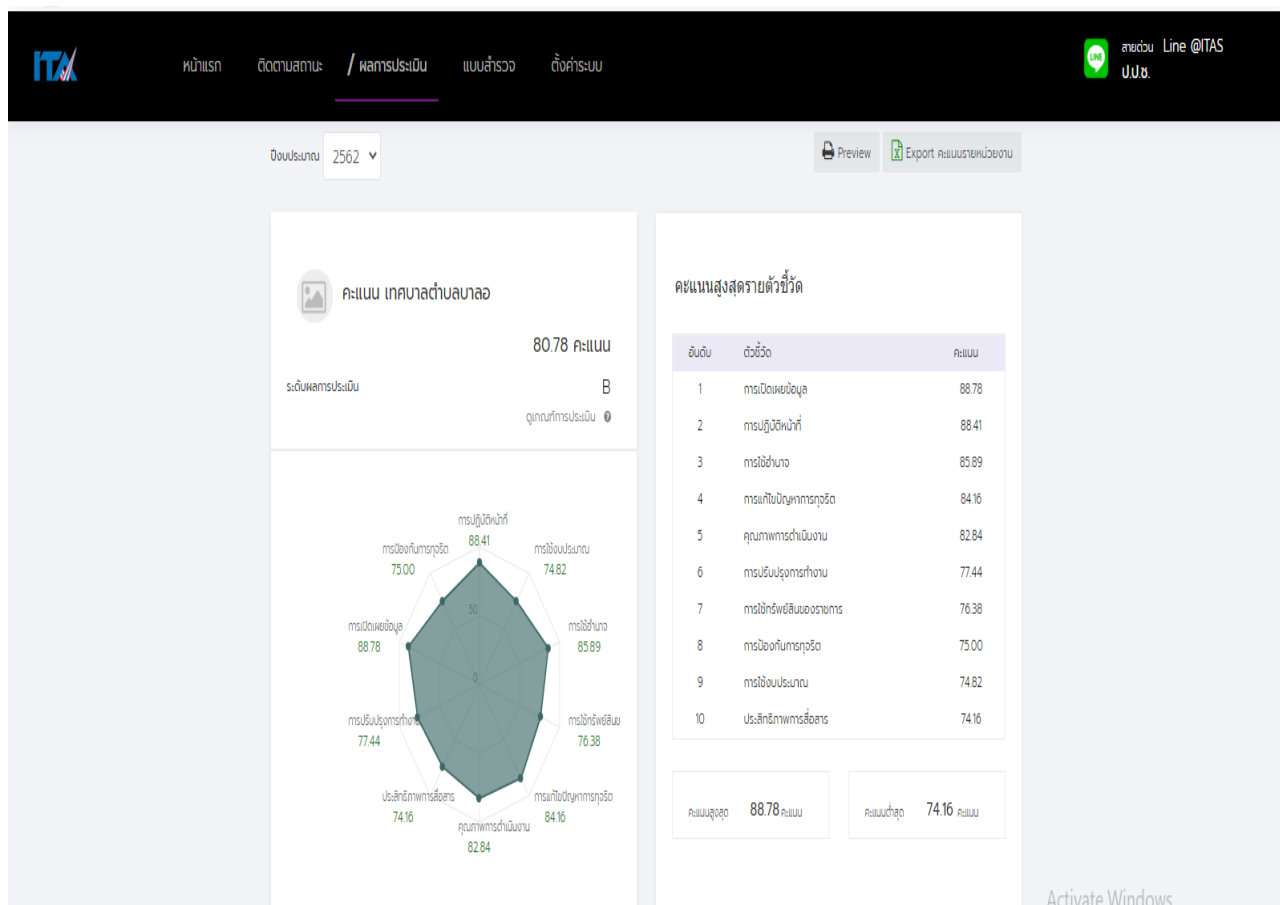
ITA หน้าแรก ติดตามสถานะ / ผลการประเมิน แบบสำรวจ ตั้งค่าระบบ

สายด่วน Line @ITAS ป.ป.ช.

ปีงบประมาณ 2562

Preview Export คะแนนรายหน่วยงาน

คะแนน เทศบาลตำบลบาลอ

80.78 คะแนน

ระดับผลการประเมิน B

ดูเกณฑ์การประเมิน

การปฏิบัติหน้าที่ 88.41
การใช้งบประมาณ 74.82
การใช้อำนาจ 85.89
การใช้ทรัพย์สิน 76.38
การแก้ไขปัญหาการทุจริต 84.16
คุณภาพการดำเนินงาน 82.84
ประสิทธิภาพการสื่อสาร 74.16
การปรับปรุงการทำงาน 77.44
การเปิดเผยข้อมูล 88.78
การป้องกันการทุจริต 75.00
50
0

คะแนนสูงสุดรายตัวชี้วัด

| อันดับ | ตัวชี้วัด | คะแนน |
|---|---|---|
| 1 | การเปิดเผยข้อมูล | 88.78 |
| 2 | การปฏิบัติหน้าที่ | 88.41 |
| 3 | การใช้อำนาจ | 85.89 |
| 4 | การแก้ไขปัญหาการทุจริต | 84.16 |
| 5 | คุณภาพการดำเนินงาน | 82.84 |
| 6 | การปรับปรุงการทำงาน | 77.44 |
| 7 | การใช้ทรัพย์สินของราชการ | 76.38 |
| 8 | การป้องกันการทุจริต | 75.00 |
| 9 | การใช้งบประมาณ | 74.82 |
| 10 | ประสิทธิภาพการสื่อสาร | 74.16 |

คะแนนสูงสุด 88.78 คะแนน

คะแนนต่ำสุด 74.16 คะแนน

Activate Windows